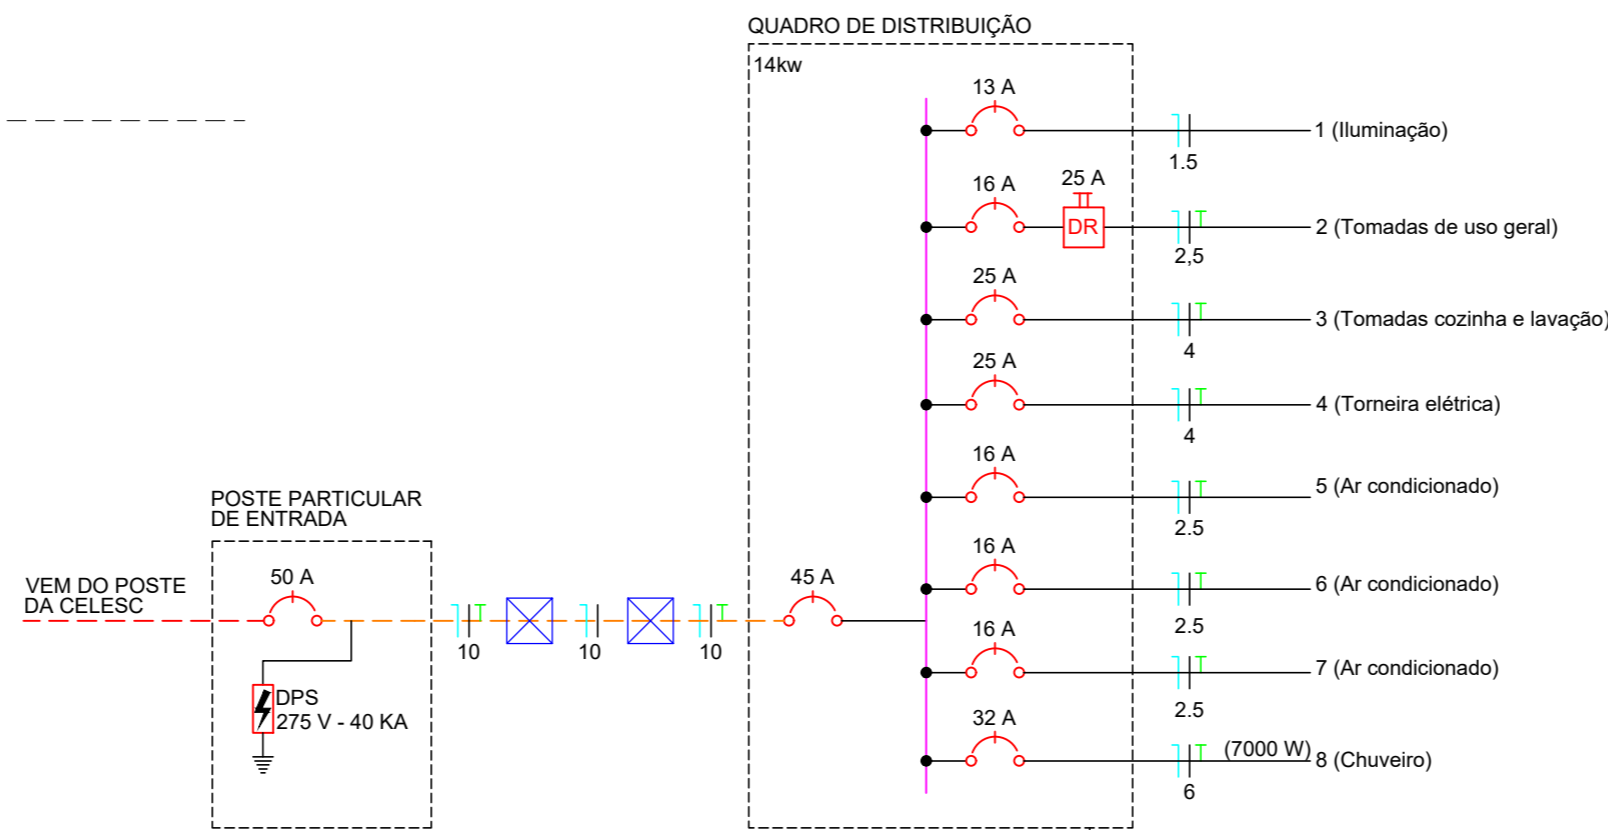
QUADRO DE DISTRIBUIÇÃO

14kw

13 A

1 (Iluminação)

1.5

16 A

25 A

DR

2 (Tomadas de uso geral)

2,5

25 A

3 (Tomadas cozinha e lavação)

4

25 A

4 (Torneira elétrica)

4

16 A

5 (Ar condicionado)

2.5

POSTE PARTICULAR DE ENTRADA

16 A

VEM DO POSTE DA CELESC

50 A

45 A

6 (Ar condicionado)

10

10

10

2.5

16 A

DPS
275 V - 40 KA

7 (Ar condicionado)

2.5

32 A

(7000 W)

8 (Chuveiro)

6